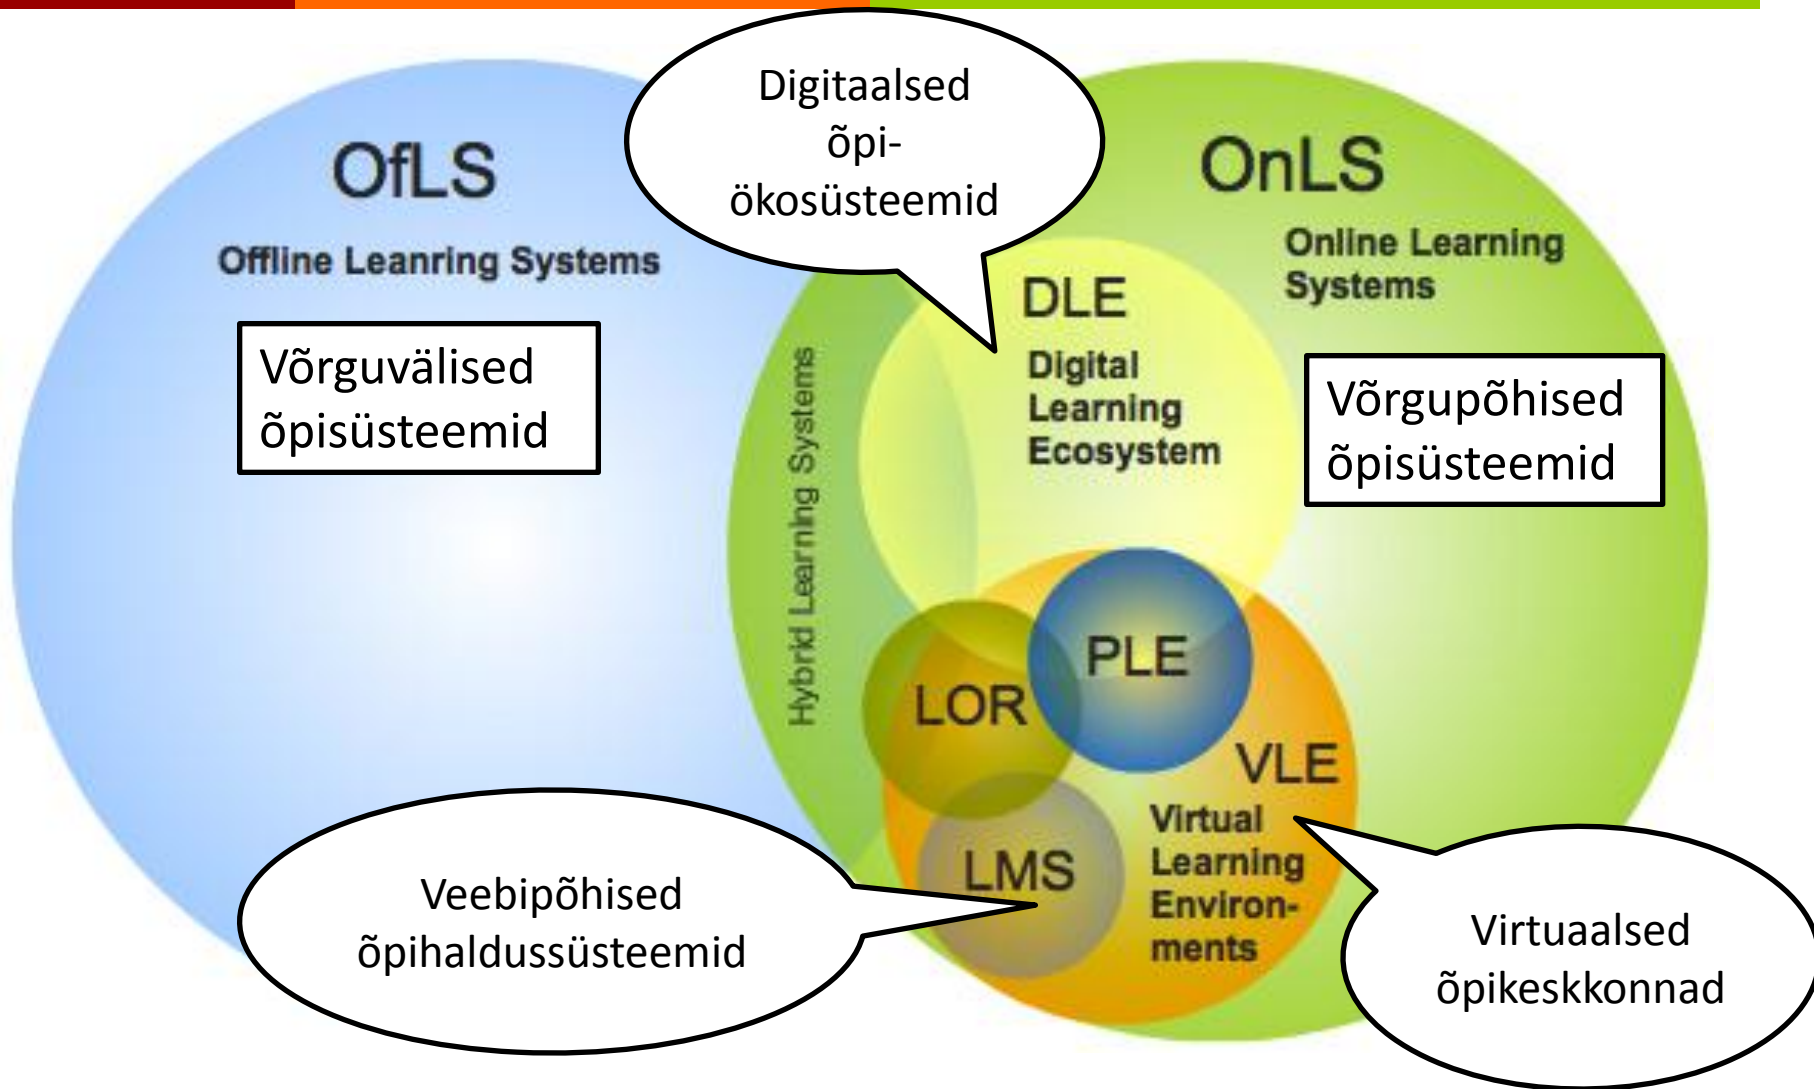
OfLS

Offline Leanring Systems

Võrguvälised õpisüsteemid

Digitaalsed õpi-ökosüsteemid

OnLS

Online Learning Systems

DLE

Digital Learning Ecosystem

Võrgupõhised õpisüsteemid

Hybrid Learning Systems

PLE

LOR

VLE

Virtual Learning Environments

LMS

Veebipõhised õpihaldussüsteemid

Virtuaalsed õpikeskkonnad